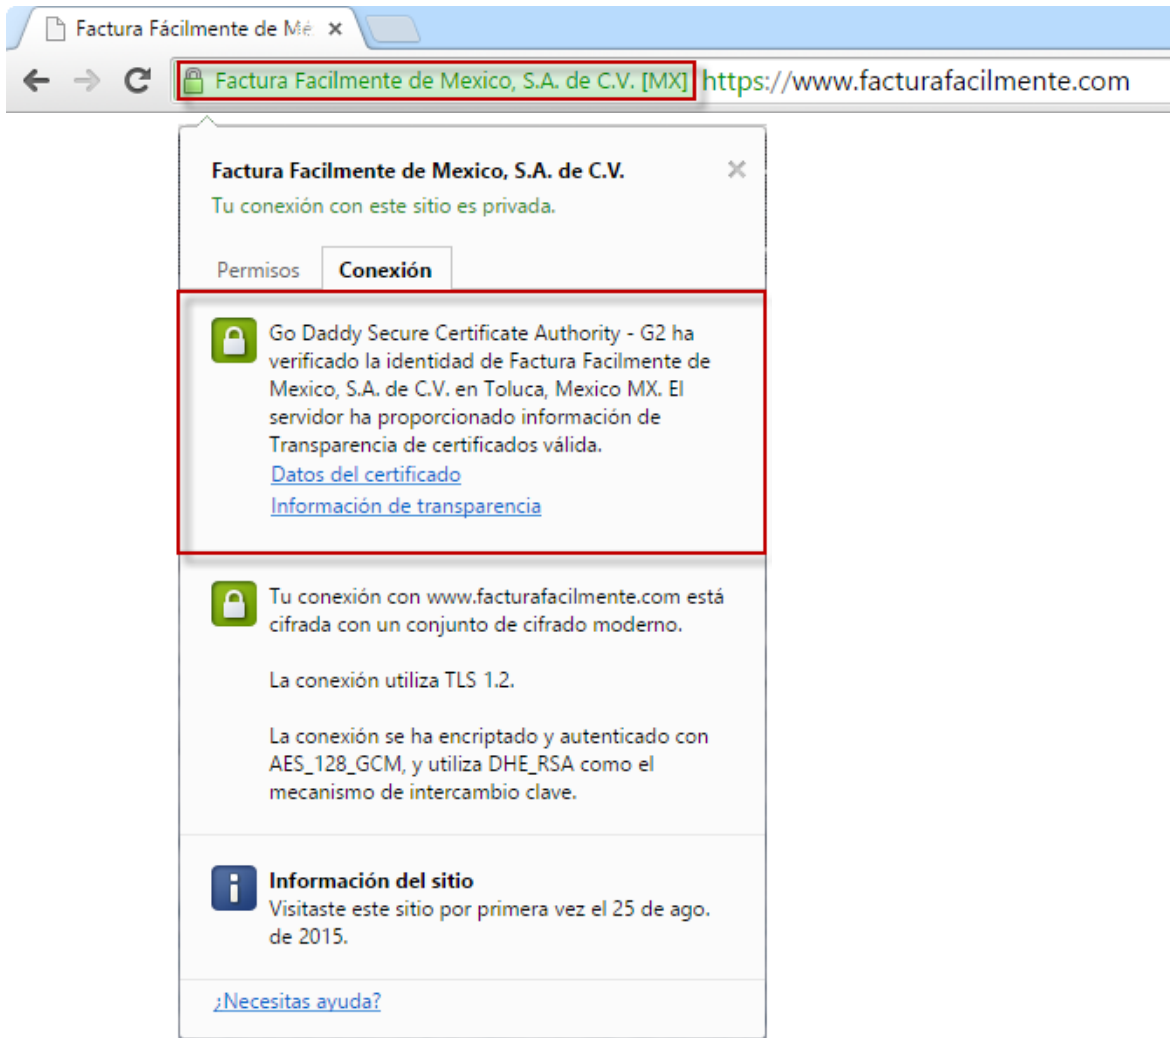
Factura Fácilmente de Mé ×

Factura Facilmente de Mexico, S.A. de C.V. [MX] https://www.facturafacilmente.com

Factura Facilmente de Mexico, S.A. de C.V. ×
Tu conexión con este sitio es privada.

Permisos Conexión

Go Daddy Secure Certificate Authority - G2 ha verificado la identidad de Factura Facilmente de Mexico, S.A. de C.V. en Toluca, Mexico MX. El servidor ha proporcionado información de Transparencia de certificados válida.
Datos del certificado
Información de transparencia

Tu conexión con www.facturafacilmente.com está cifrada con un conjunto de cifrado moderno.

La conexión utiliza TLS 1.2.

La conexión se ha encriptado y autenticado con AES_128_GCM, y utiliza DHE_RSA como el mecanismo de intercambio clave.

Información del sitio
Visitaste este sitio por primera vez el 25 de ago. de 2015.

¿Necesitas ayuda?